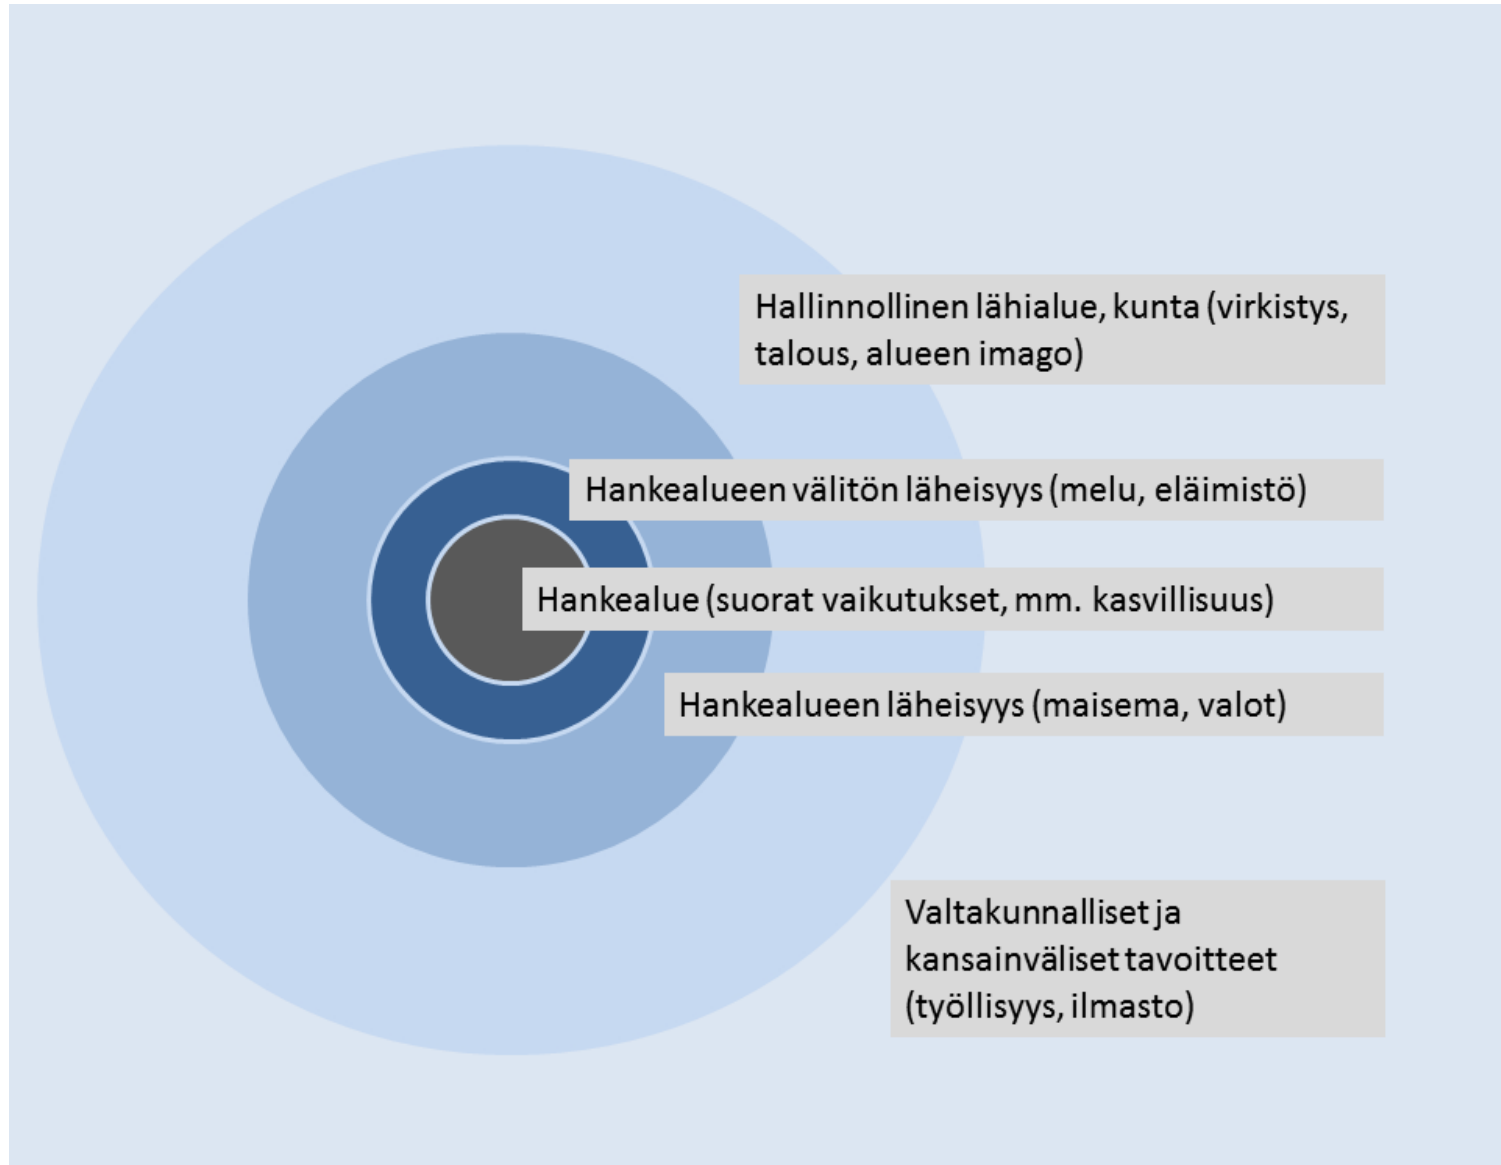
Hallinnollinen lähialue, kunta (virkistys, talous, alueen imago)

Hankealueen välitön läheisyys (melu, eläimistö)

Hankealue (suorat vaikutukset, mm. kasvillisuus)

Hankealueen läheisyys (maisema, valot)

Valtakunnalliset ja kansainväliset tavoitteet (työllisyys, ilmasto)